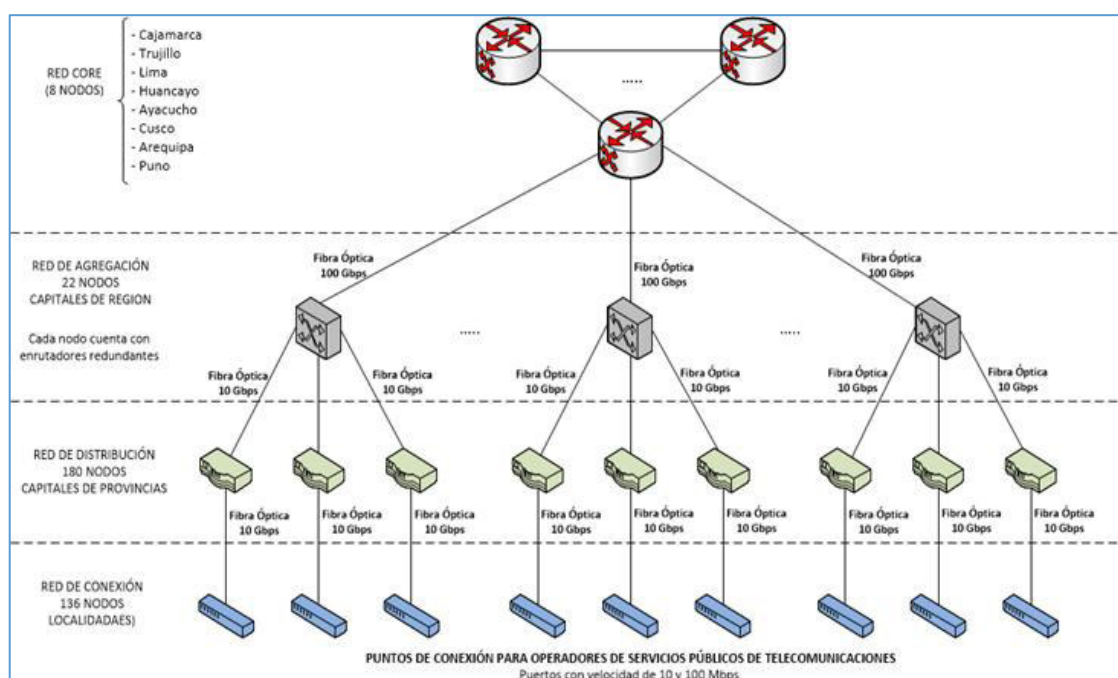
RED CORE
(8 NODOS)

- Cajamarca
- Trujillo
- Lima
- Huancayo
- Ayacucho
- Cusco
- Arequipa
- Puno

.....

RED DE AGREGACIÓN
22 NODOS
CAPITALES DE REGION

Cada nodo cuenta con enrutadores redundantes

Fibra Óptica
100 Gbps

Fibra Óptica
100 Gbps

Fibra Óptica
100 Gbps

.....

.....

Fibra Óptica
10 Gbps

Fibra Óptica
10 Gbps

Fibra Óptica
10 Gbps

Fibra Óptica
10 Gbps

Fibra Óptica
10 Gbps

Fibra Óptica
10 Gbps

RED DE DISTRIBUCIÓN
180 NODOS
CAPITALES DE PROVINCIAS

Fibra Óptica
10 Gbps

Fibra Óptica
10 Gbps

Fibra Óptica
10 Gbps

Fibra Óptica
10 Gbps

Fibra Óptica
10 Gbps

Fibra Óptica
10 Gbps

Fibra Óptica
10 Gbps

Fibra Óptica
10 Gbps

Fibra Óptica
10 Gbps

RED DE CONEXIÓN
136 NODOS
LOCALIDADAES)

PUNTOS DE CONEXIÓN PARA OPERADORES DE SERVICIOS PÚBLICOS DE TELECOMUNICACIONES
Puertos con velocidad de 10 y 100 Mbps